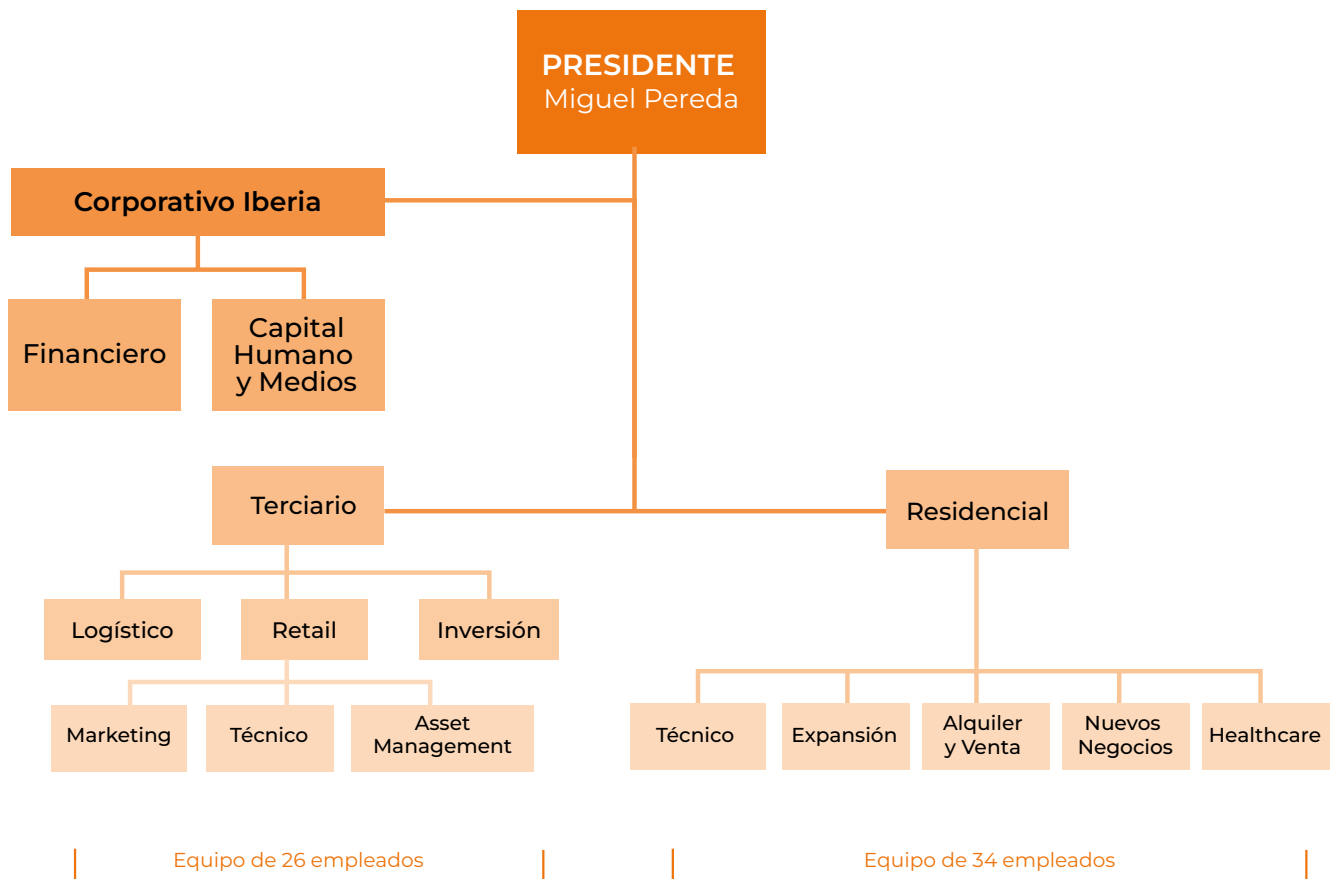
PRESIDENTE
Miguel Pereda

Corporativo Iberia

Financiero

Capital Humano y Medios

Terciario

Residencial

Logístico

Retail

Inversión

Marketing

Técnico

Asset Management

Técnico

Expansión

Alquiler y Venta

Nuevos Negocios

Healthcare

Equipo de 26 empleados

Equipo de 34 empleados